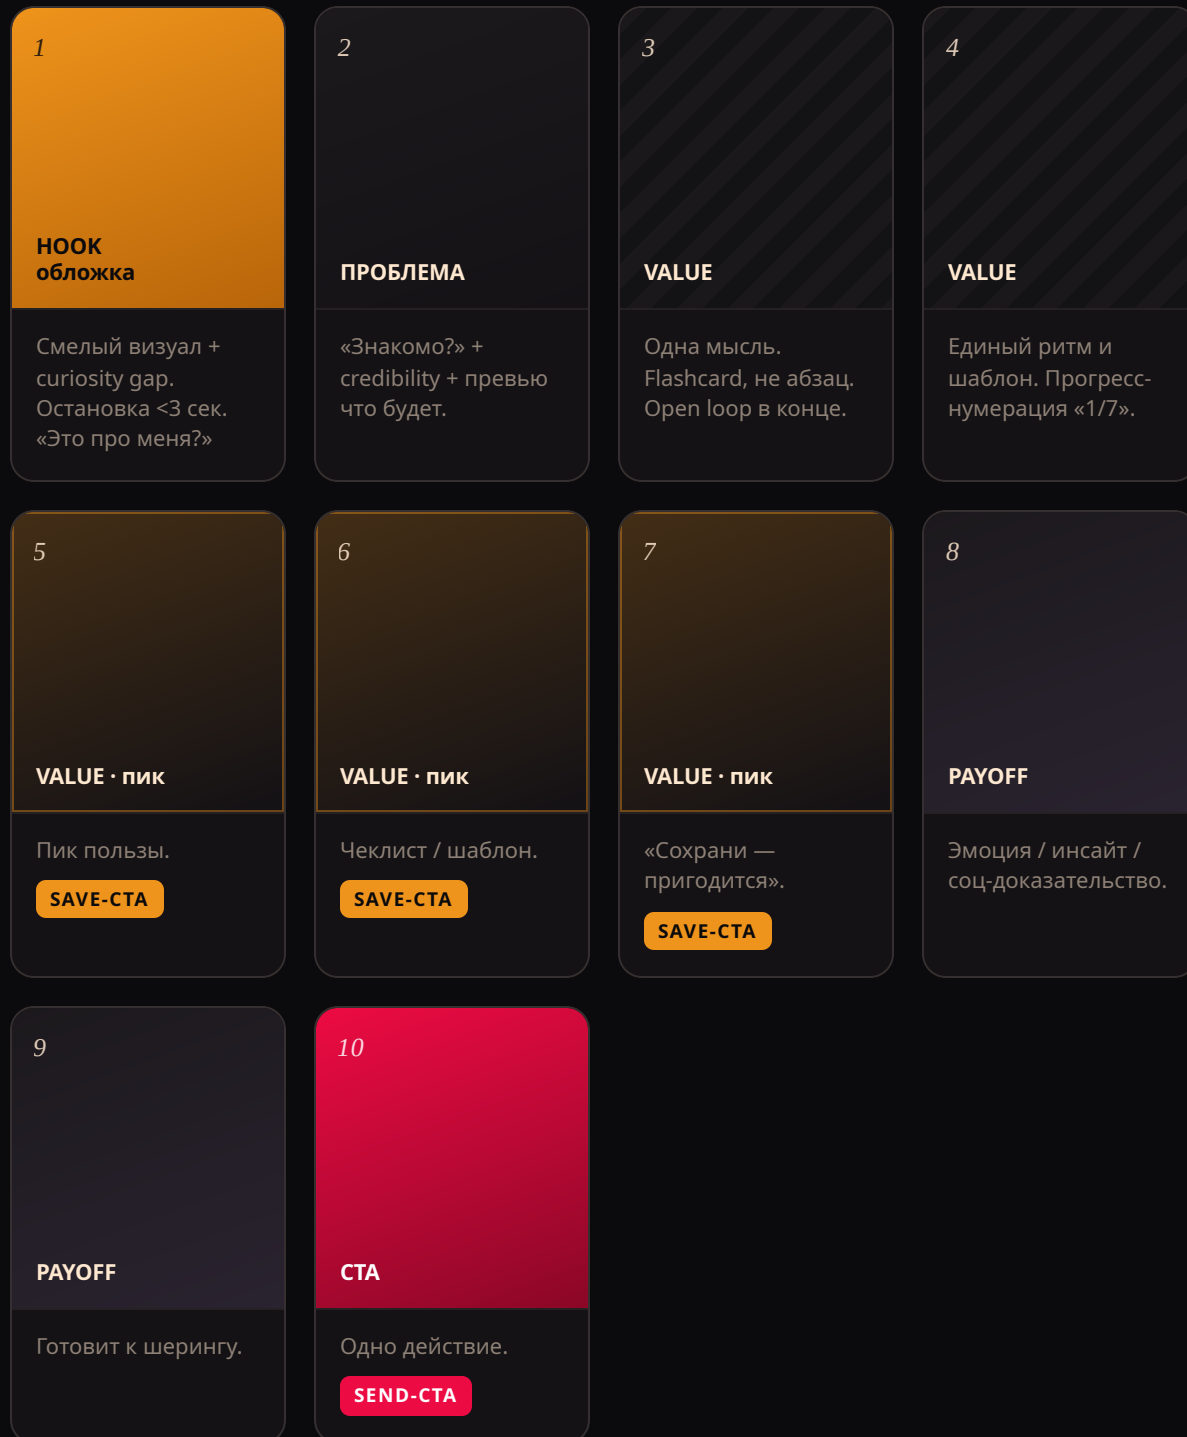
1

HOOK
обложка

Смелый визуал + curiosity gap. Остановка <3 сек. «Это про меня?»

2

ПРОБЛЕМА

«Знакомо?» + credibility + превью что будет.

3

VALUE

Одна мысль. Flashcard, не абзац. Open loop в конце.

4

VALUE

Единый ритм и шаблон. Прогресс-нумерация «1/7».

5

VALUE · пик

Пик пользы.

SAVE-CTA

6

VALUE · пик

Чеклист / шаблон.

SAVE-CTA

7

VALUE · пик

«Сохрани — пригодится».

SAVE-CTA

8

PAYOFF

Эмоция / инсайт / соц-доказательство.

9

PAYOFF

Готовит к шерингу.

10

CTA

Одно действие.

SEND-CTA